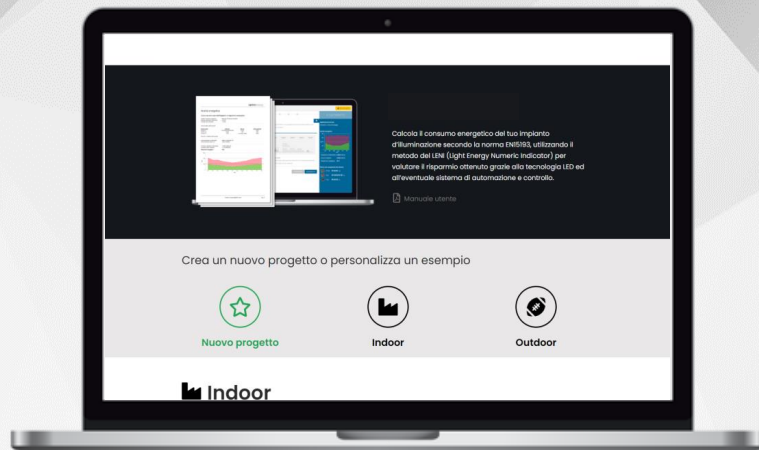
Calcola il consumo energetico del tuo impianto d'illuminazione secondo la norma EN15193, utilizzando il metodo del LENI (Light Energy Numeric Indicator) per valutare il risparmio ottenuto grazie alla tecnologia LED ed all'eventuale sistema di automazione e controllo.

Manuale utente

Crea un nuovo progetto o personalizza un esempio

Nuovo progetto

Indoor

Outdoor

Indoor